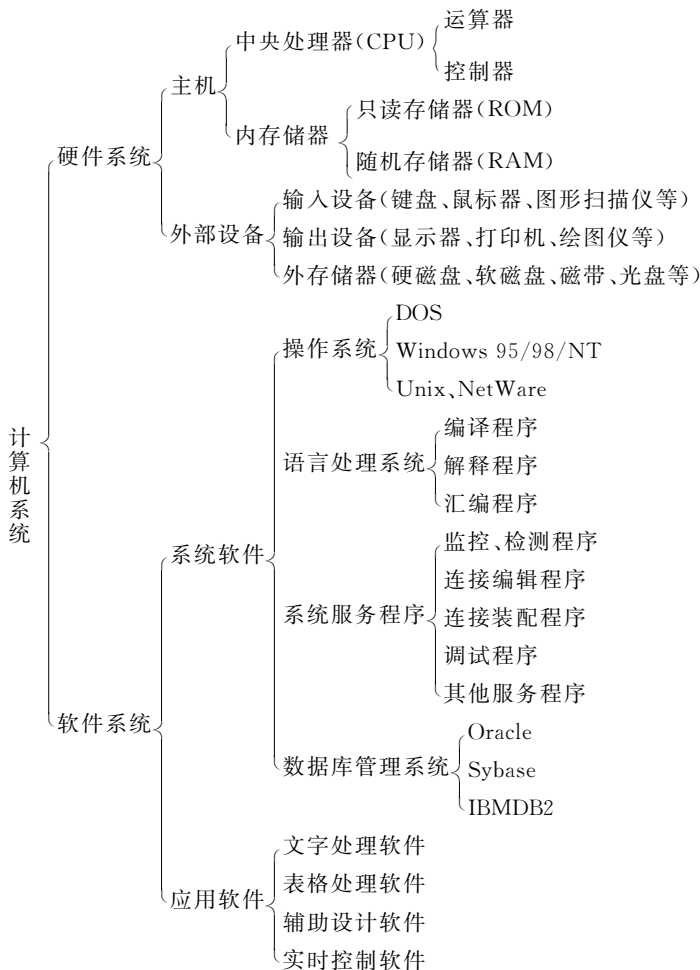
计算机系统

硬件系统

主机

中央处理器(CPU)

运算器

控制器

内存储器

只读存储器(ROM)

随机存储器(RAM)

外部设备

输入设备(键盘、鼠标器、图形扫描仪等)

输出设备(显示器、打印机、绘图仪等)

外存储器(硬磁盘、软磁盘、磁带、光盘等)

软件系统

系统软件

操作系统

DOS

Windows 95/98/NT

Unix、NetWare

语言处理系统

编译程序

解释程序

汇编程序

系统服务程序

监控、检测程序

连接编辑程序

连接装配程序

调试程序

其他服务程序

数据库管理系统

Oracle

Sybase

IBMDB2

应用软件

文字处理软件

表格处理软件

辅助设计软件

实时控制软件